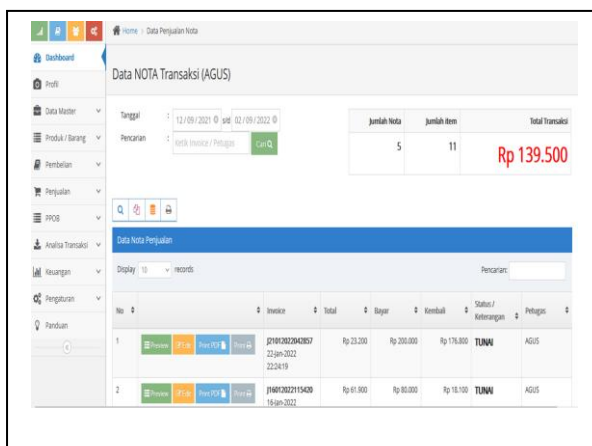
Home › Data Penjualan Nota

Dashboard
Profil
Data Master
Produk / Barang
Pembelian
Penjualan
PPOB
Analisa Transaksi
Keuangan
Pengaturan
Panduan

Data NOTA Transaksi (AGUS)

Tanggal : 12/09/2021 s/d 02/09/2022
Pencarian : Ketik Invoice / Petugas Cari

| Jumlah Nota | Jumlah Item | Total Transaksi |
|---|---|---|
| 5 | 11 | Rp 139.500 |

Data Nota Penjualan

Display 10 records

Pencarian:

| No | | Invoice | Total | Bayar | Kembali | Status / Keterangan | Petugas |
|---|---|---|---|---|---|---|---|
| 1 | Preview Ulang Print PDF Print | J21012022042857 22-Jan-2022 22:24:19 | Rp 23.200 | Rp 200.000 | Rp 176.800 | TUNAI | AGUS |
| 2 | Preview Ulang Print PDF Print | J16012022115420 16-Jan-2022 | Rp 61.900 | Rp 80.000 | Rp 18.100 | TUNAI | AGUS |